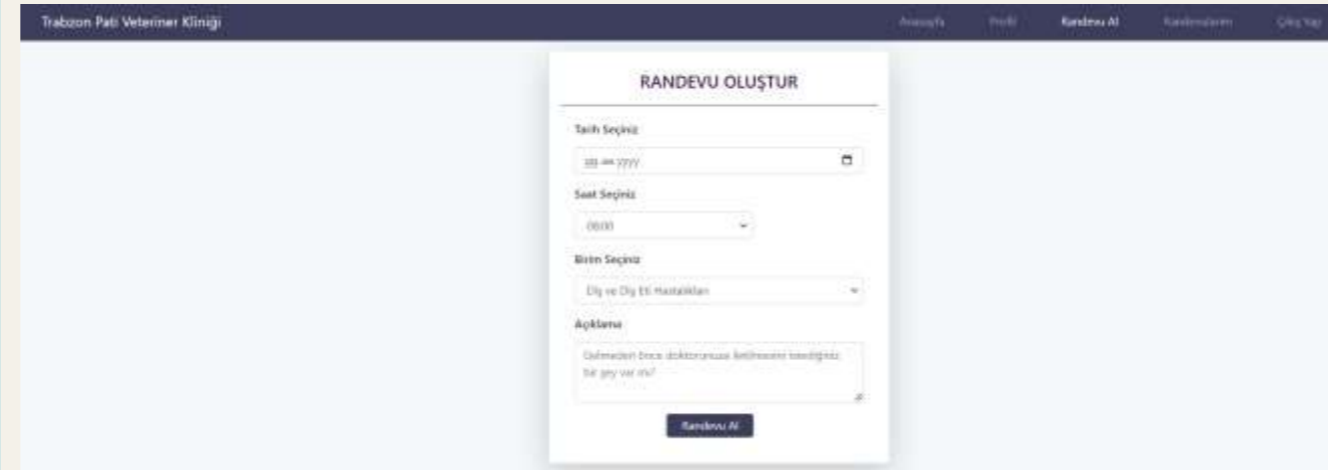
Trabzon Pati Veteriner Kliniği

Anasayfa Profil Randevu Al Randevularım Çıkış Yap

RANDEVU OLUŞTUR

Tarih Seçiniz

gg.aa.yyyy

Saat Seçiniz

08:00

Birim Seçiniz

Diş ve Diş Eti Hastalıkları

Açıklama

Gelmeden önce doktorunuza iletilmesini istediğiniz bir şey var mı?

Randevu Al